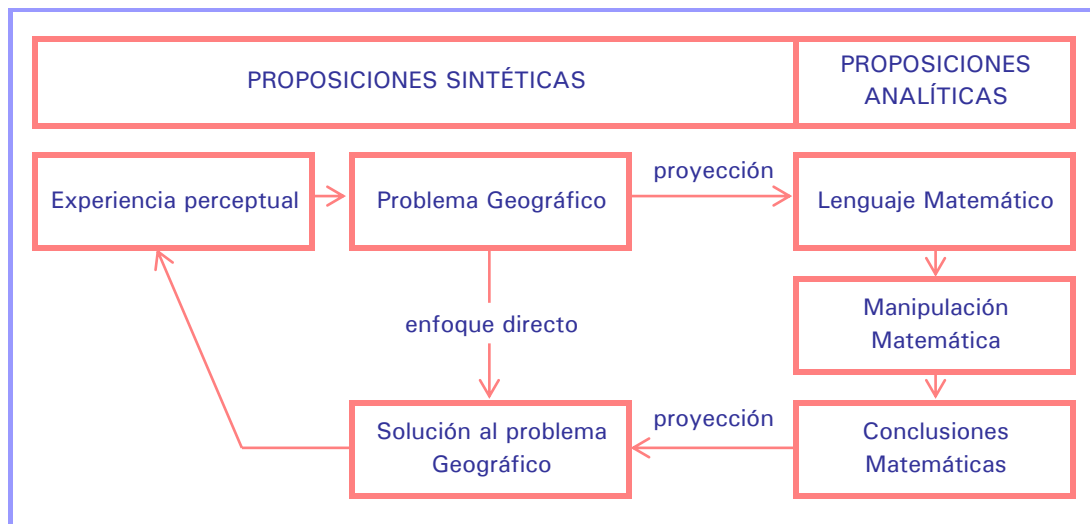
PROPOSICIONES SINTÉTICAS

PROPOSICIONES ANALÍTICAS

Experiencia perceptual

Problema Geográfico

proyección

Lenguaje Matemático

enfoque directo

Manipulación Matemática

Solución al problema Geográfico

proyección

Conclusiones Matemáticas